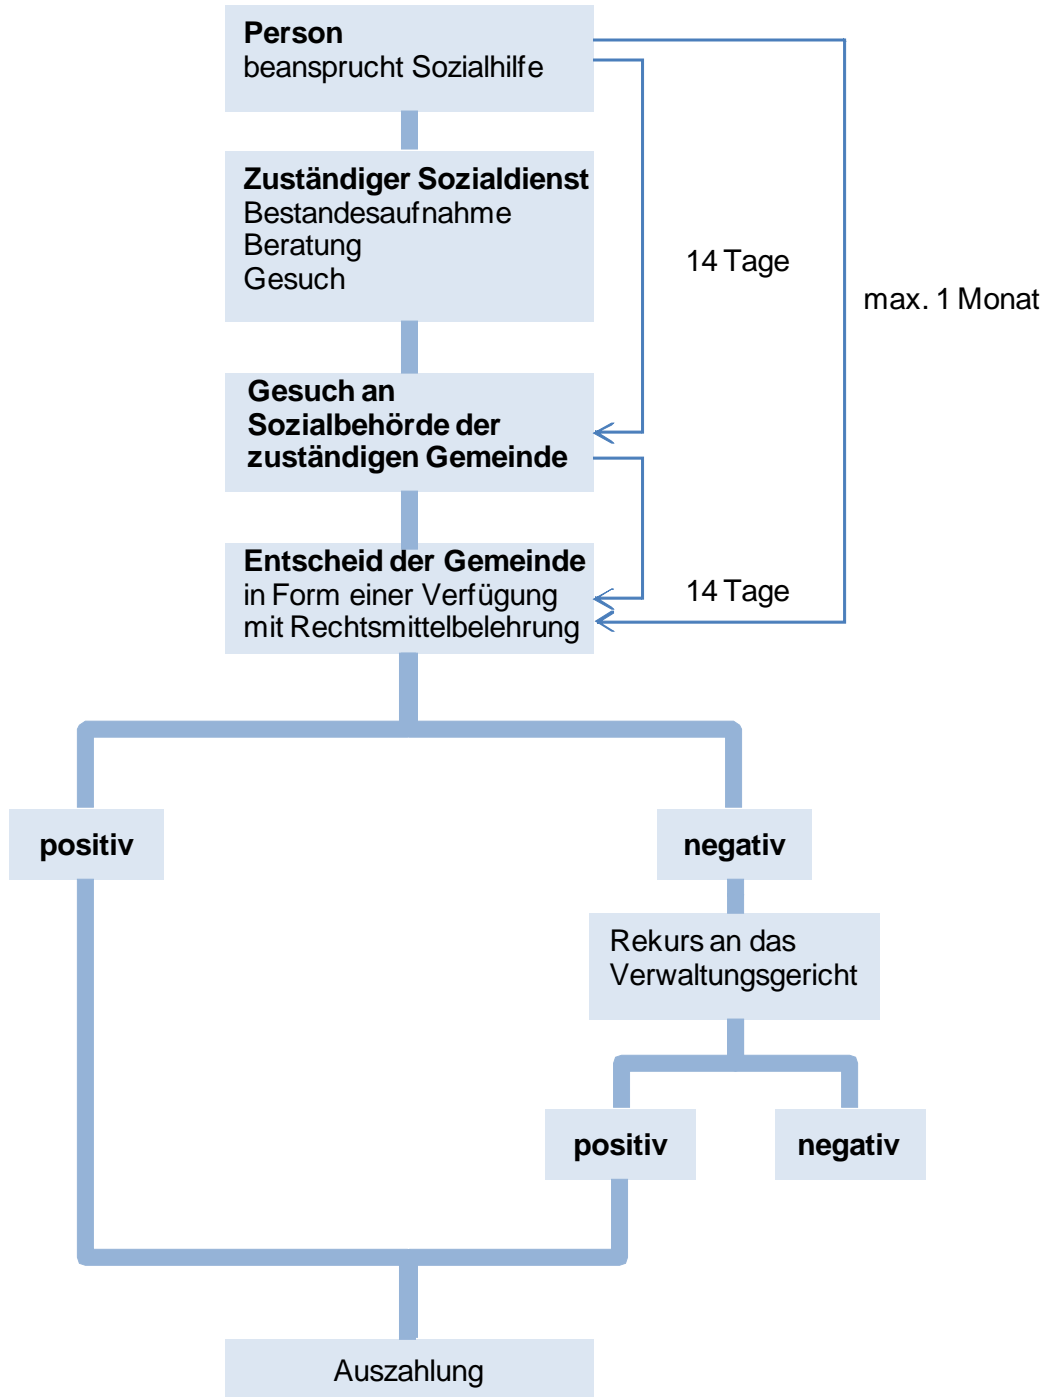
**Person**
beansprucht Sozialhilfe

**Zuständiger Sozialdienst**
Bestandesaufnahme
Beratung
Gesuch

14 Tage

max. 1 Monat

**Gesuch an Sozialbehörde der zuständigen Gemeinde**

**Entscheid der Gemeinde**
in Form einer Verfügung mit Rechtsmittelbelehrung

14 Tage

**positiv**

**negativ**

Rekurs an das Verwaltungsgericht

**positiv**

**negativ**

Auszahlung